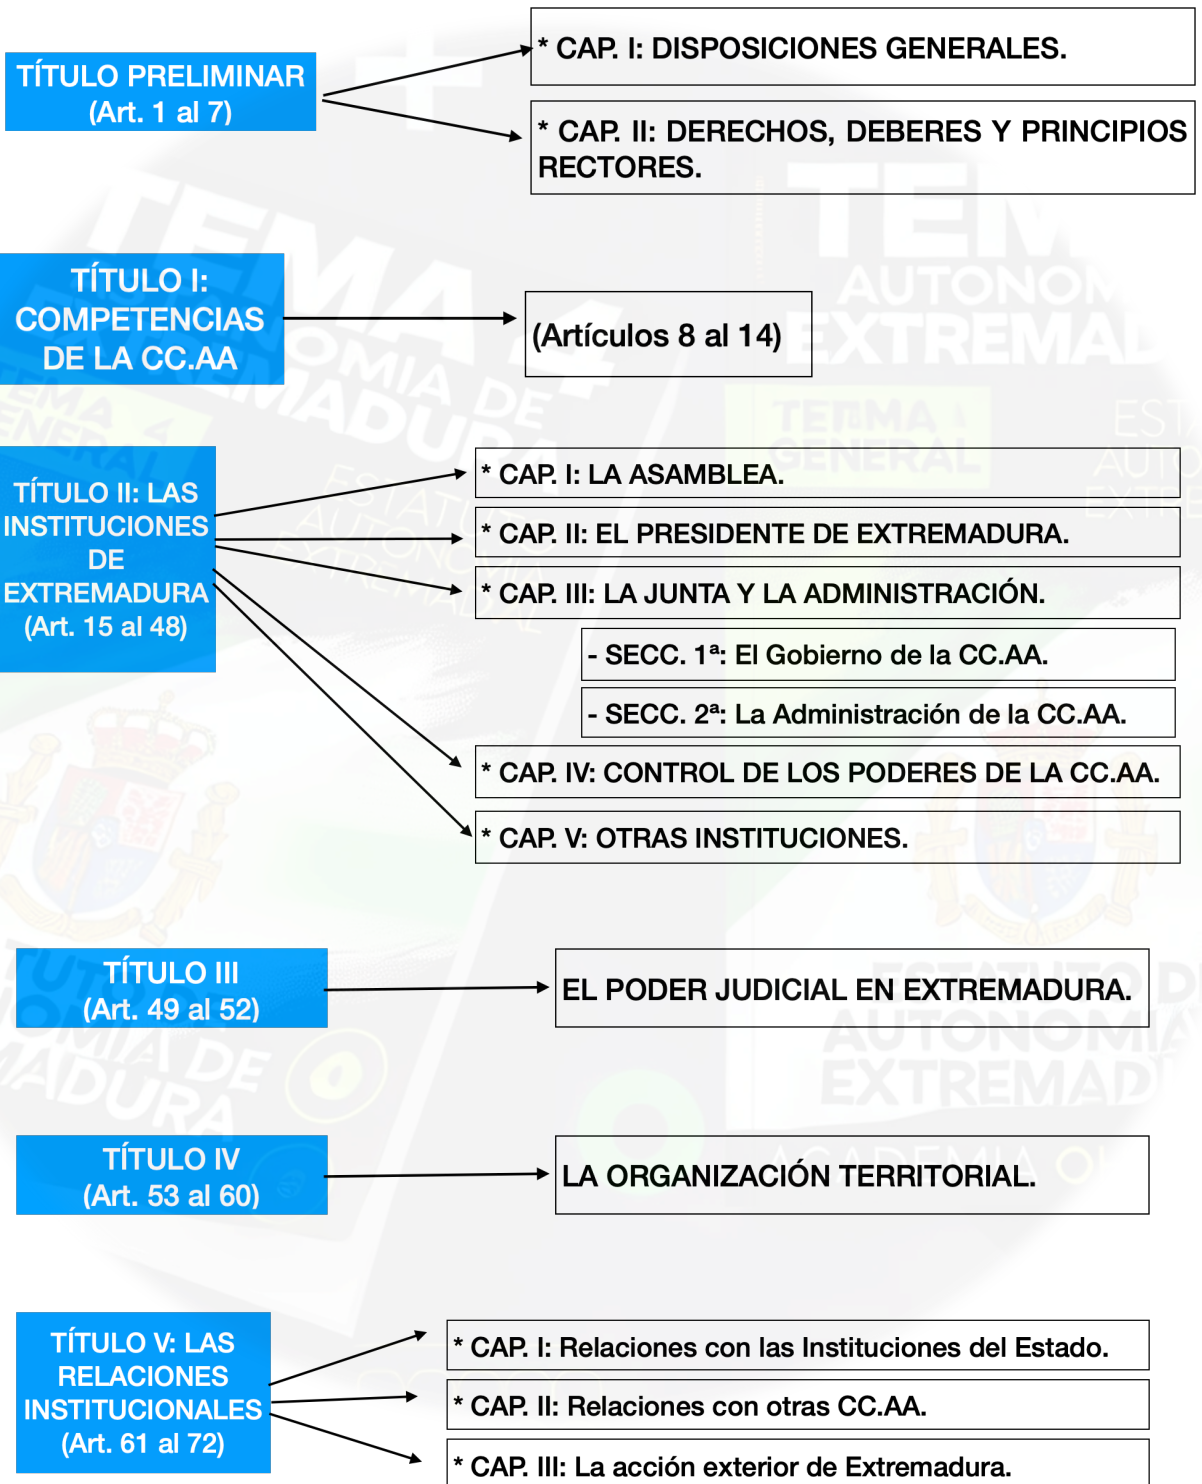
TÍTULO PRELIMINAR
(Art. 1 al 7)

* CAP. I: DISPOSICIONES GENERALES.

* CAP. II: DERECHOS, DEBERES Y PRINCIPIOS RECTORES.

TÍTULO I: COMPETENCIAS DE LA CC.AA

(Artículos 8 al 14)

TÍTULO II: LAS INSTITUCIONES DE EXTREMADURA
(Art. 15 al 48)

* CAP. I: LA ASAMBLEA.

* CAP. II: EL PRESIDENTE DE EXTREMADURA.

* CAP. III: LA JUNTA Y LA ADMINISTRACIÓN.

- SECC. 1ª: El Gobierno de la CC.AA.

- SECC. 2ª: La Administración de la CC.AA.

* CAP. IV: CONTROL DE LOS PODERES DE LA CC.AA.

* CAP. V: OTRAS INSTITUCIONES.

TÍTULO III
(Art. 49 al 52)

EL PODER JUDICIAL EN EXTREMADURA.

TÍTULO IV
(Art. 53 al 60)

LA ORGANIZACIÓN TERRITORIAL.

TÍTULO V: LAS RELACIONES INSTITUCIONALES
(Art. 61 al 72)

* CAP. I: Relaciones con las Instituciones del Estado.

* CAP. II: Relaciones con otras CC.AA.

* CAP. III: La acción exterior de Extremadura.